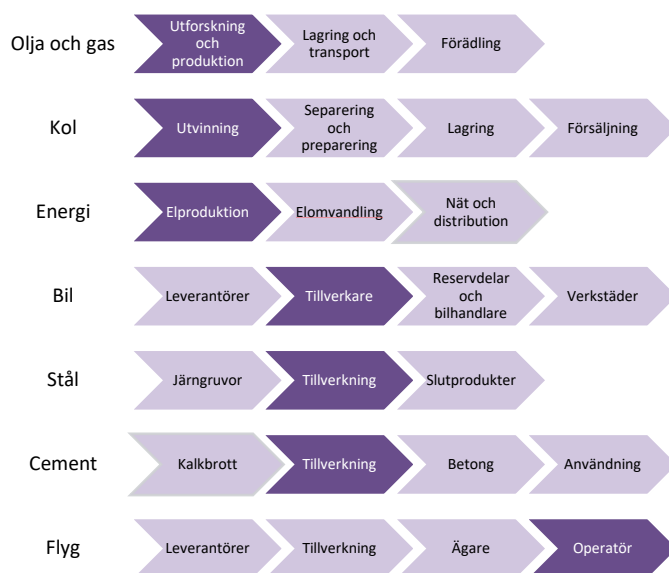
Olja och gas
Utforskning och produktion
Lagring och transport
Förädling

Kol
Utvinning
Separering och preparering
Lagring
Försäljning

Energi
Elproduktion
Elomvandling
Nät och distribution

Bil
Leverantörer
Tillverkare
Reservdelar och bilhandlare
Verkstäder

Stål
Järngruvor
Tillverkning
Slutprodukter

Cement
Kalkbrott
Tillverkning
Betong
Användning

Flyg
Leverantörer
Tillverkning
Ägare
Operatör